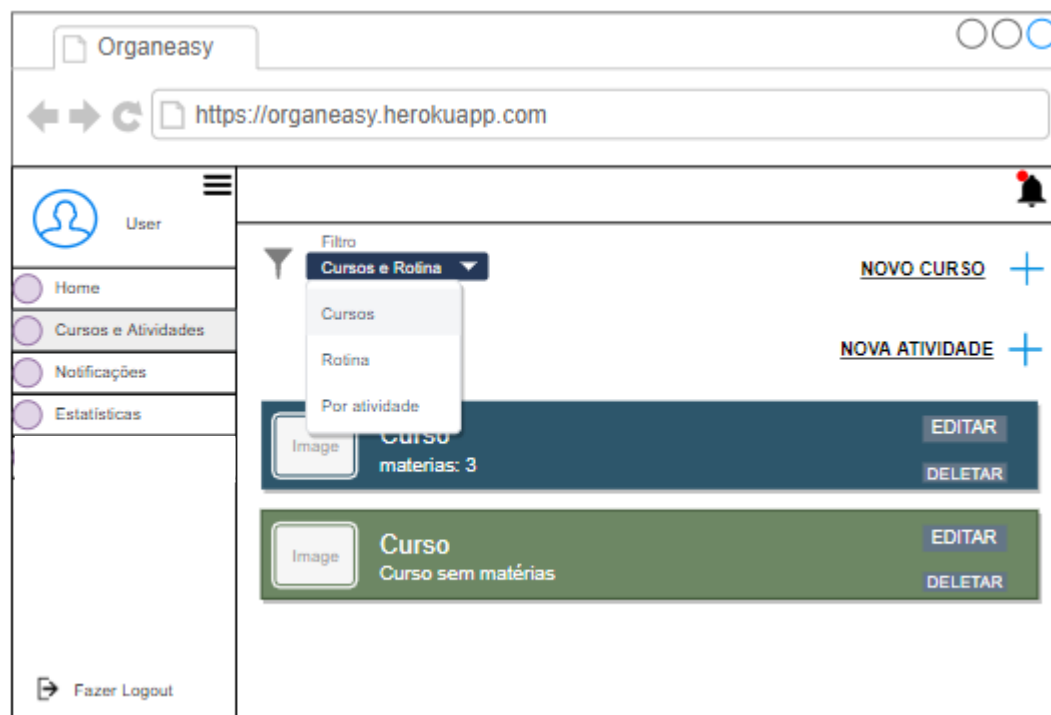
Organeasy

https://organeasy.herokuapp.com

User

Home
Cursos e Atividades
Notificações
Estatísticas

Filtro
Cursos e Rotina
Cursos
Rotina
Por atividade

NOVO CURSO
NOVA ATIVIDADE

Image
Curso
materias: 3
EDITAR
DELETAR

Image
Curso
Curso sem matérias
EDITAR
DELETAR

Fazer Logout